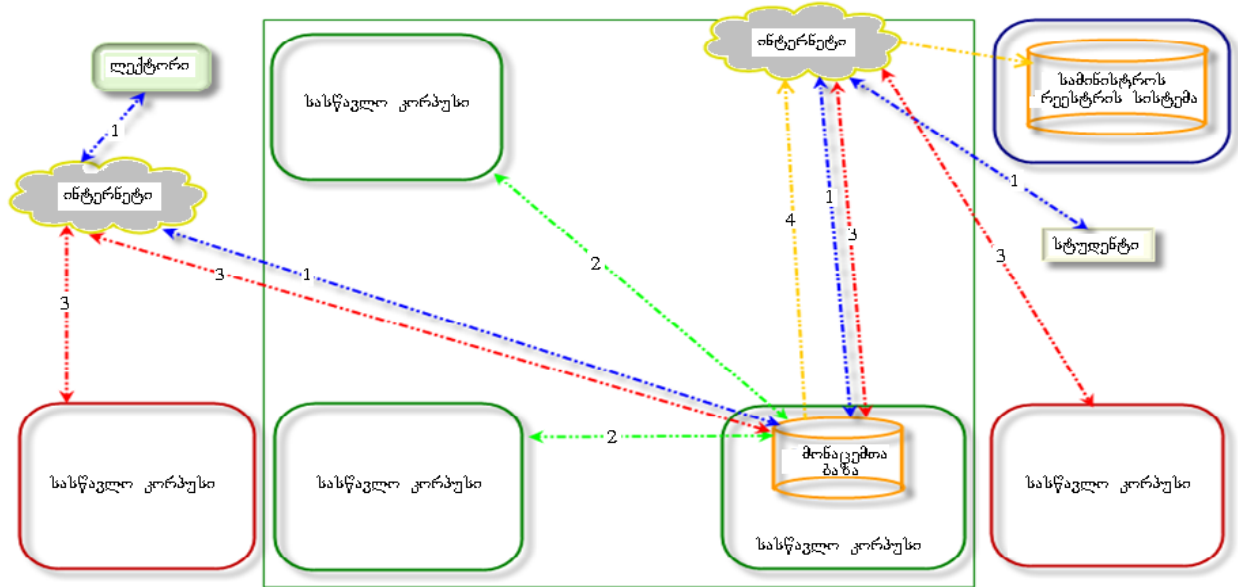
ლექტორი

1

ინტერნეტი

3

სასწავლო კორპუსი

სასწავლო კორპუსი

3

1

2

სასწავლო კორპუსი

2

ინტერნეტი

4

1

3

მონაცემთა ბაზა

სასწავლო კორპუსი

სამინისტროს რეესტრის სისტემა

1

სტუდენტი

3

სასწავლო კორპუსი